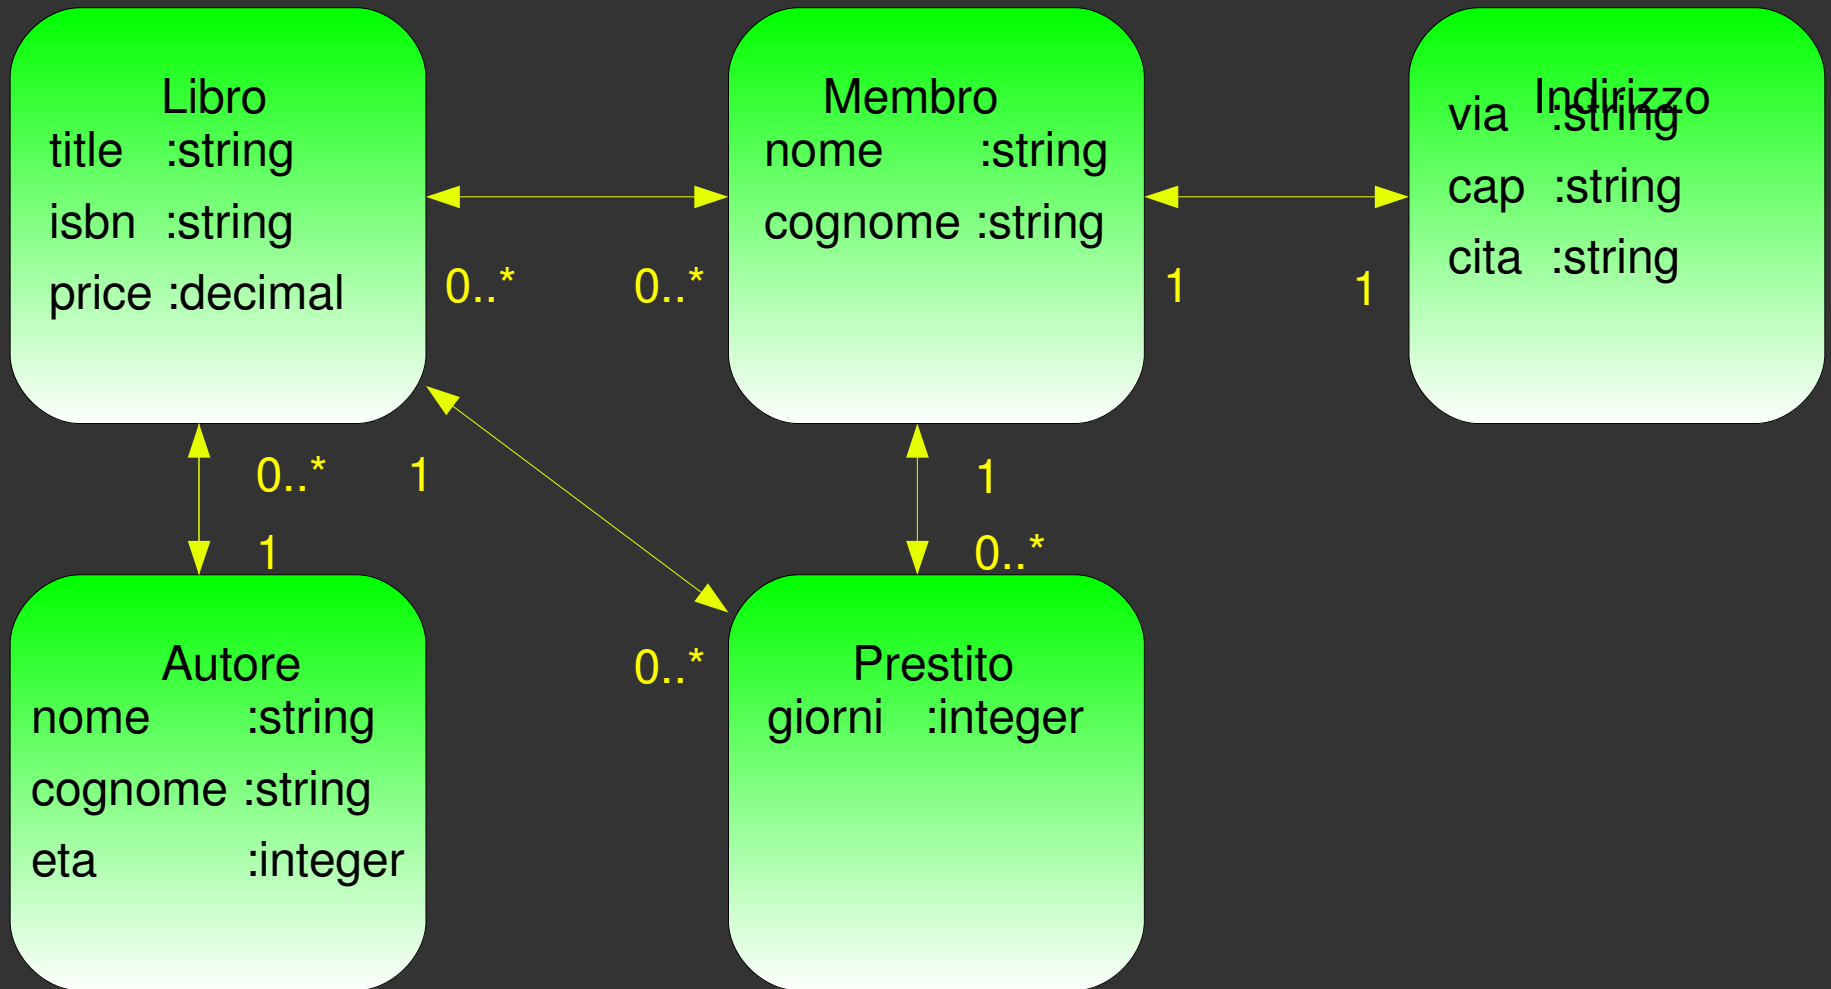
Libro
title :string
isbn :string
price :decimal

0..*

0..*

Membro
nome :string
cognome :string

1

1

Indirizzo
via :string
cap :string
cita :string

0..*

1

1

1

0..*

Autore
nome :string
cognome :string
eta :integer

0..*

Prestito
giorni :integer